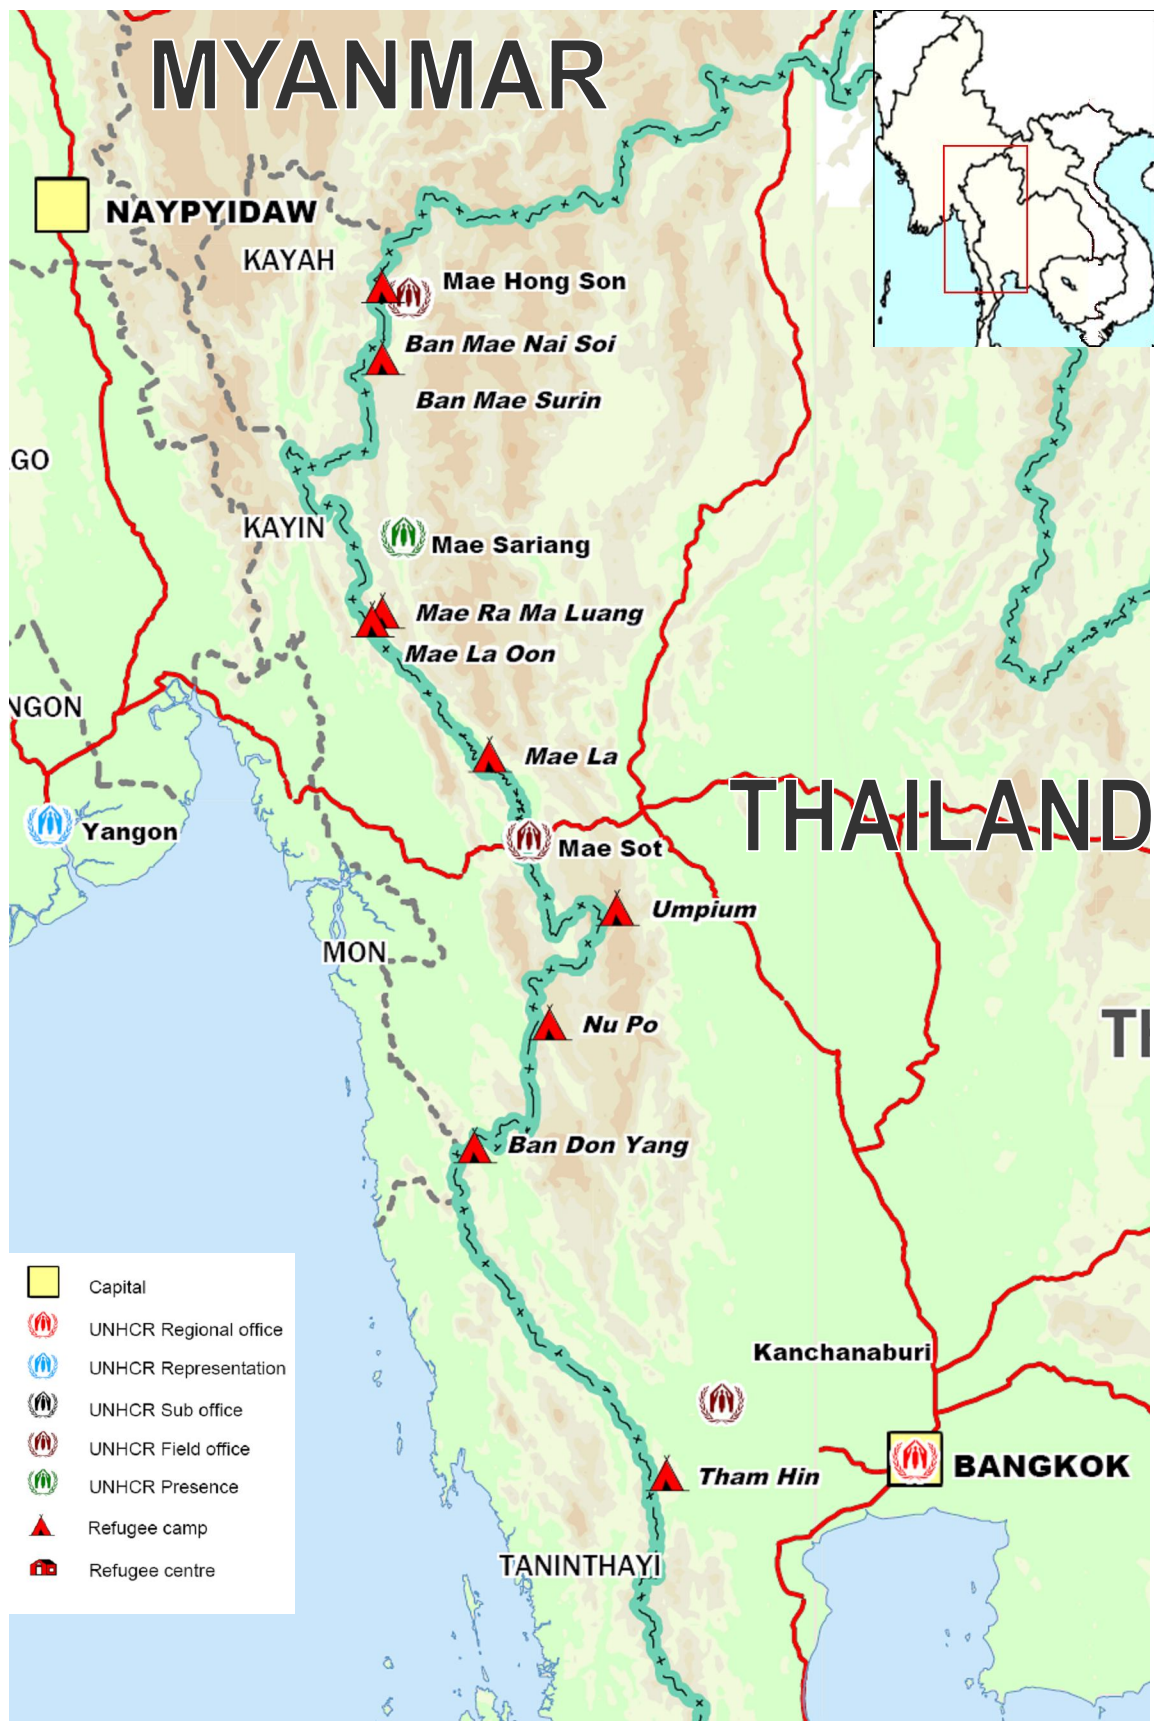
MYANMAR

NAYPYIDAW

KAYAH

Mae Hong Son

Ban Mae Nai Soi

Ban Mae Surin

GO

KAYIN

Mae Sariang

Mae Ra Ma Luang

Mae La Oon

NGON

Mae La

Yangon

Mae Sot

THAILAND

Umpium

MON

Nu Po

TI

Ban Don Yang

Kanchanaburi

Tham Hin

BANGKOK

TANINTHAYI

Capital
UNHCR Regional office
UNHCR Representation
UNHCR Sub office
UNHCR Field office
UNHCR Presence
Refugee camp
Refugee centre